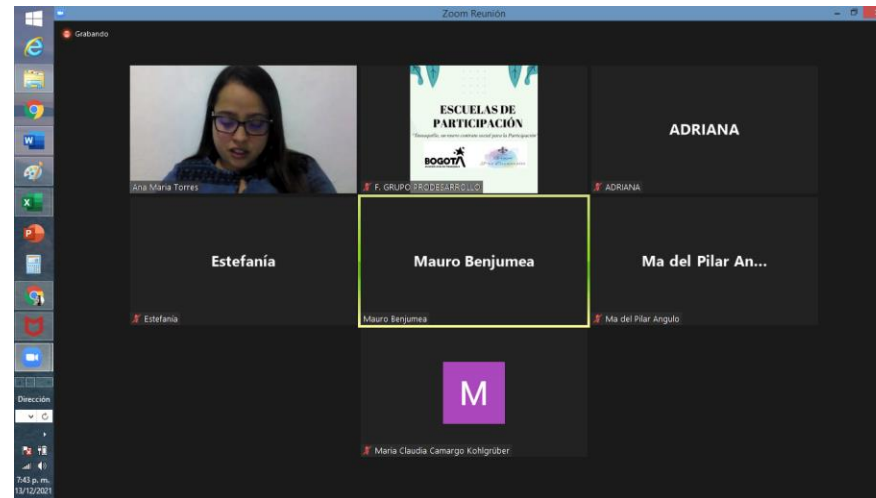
Zoom Reunión

Grabando

Ana Maria Torres

ESCUELAS DE PARTICIPACIÓN

"Tunaquillo, un nuevo contrato social para la Participación"

BOGOTÁ

F. GRUPO PRODESARROLLO

ADRIANA

ADRIANA

Estefanía

Estefanía

Mauro Benjumea

Mauro Benjumea

Ma del Pilar An...

Ma del Pilar Angulo

M

Maria Claudia Camargo Kohlgrüber

Dirección

7:43 p. m.
13/12/2021